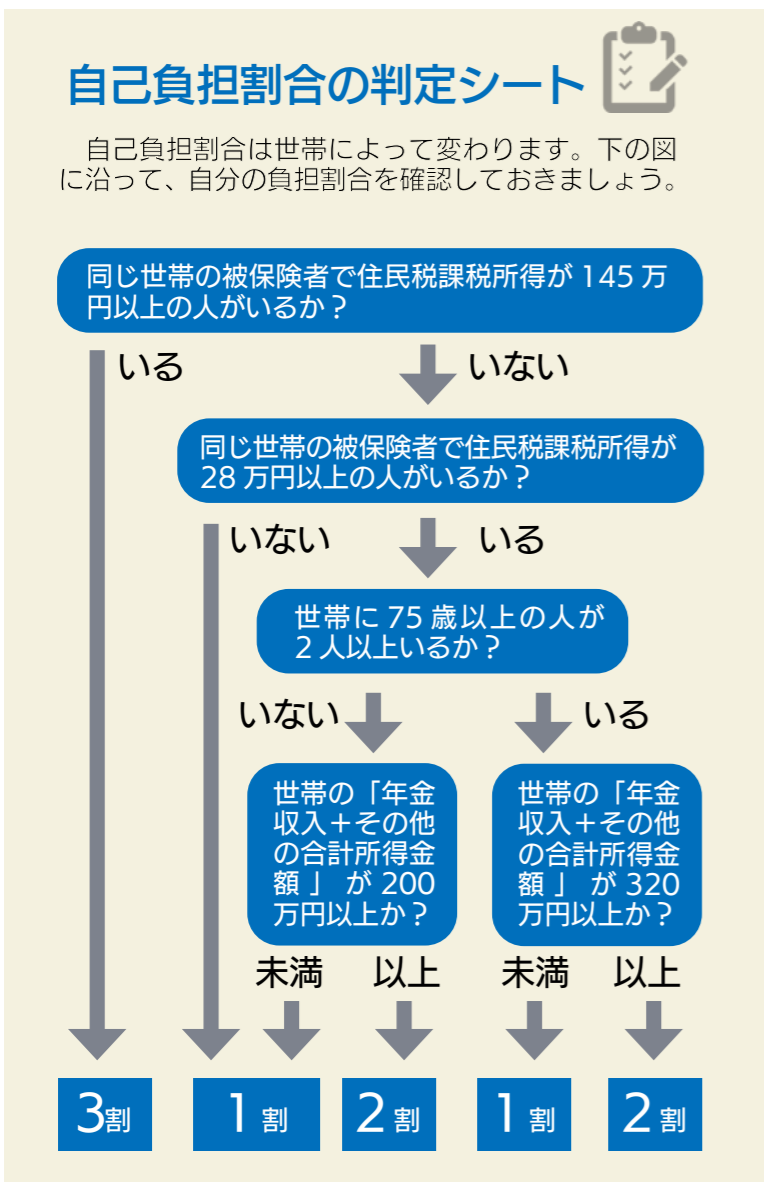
自己負担割合の判定シート

自己負担割合は世帯によって変わります。下の図に沿って、自分の負担割合を確認しておきましょう。

同じ世帯の被保険者で住民税課税所得が 145 万円以上の人がいるか？

いる

いない

同じ世帯の被保険者で住民税課税所得が 28 万円以上の人がいるか？

いない

いる

世帯に 75 歳以上の人が 2 人以上いるか？

いない

いる

世帯の「年金収入＋その他の合計所得金額」が 200 万円以上か？

世帯の「年金収入＋その他の合計所得金額」が 320 万円以上か？

未満

以上

未満

以上

3割

1割

2割

1割

2割